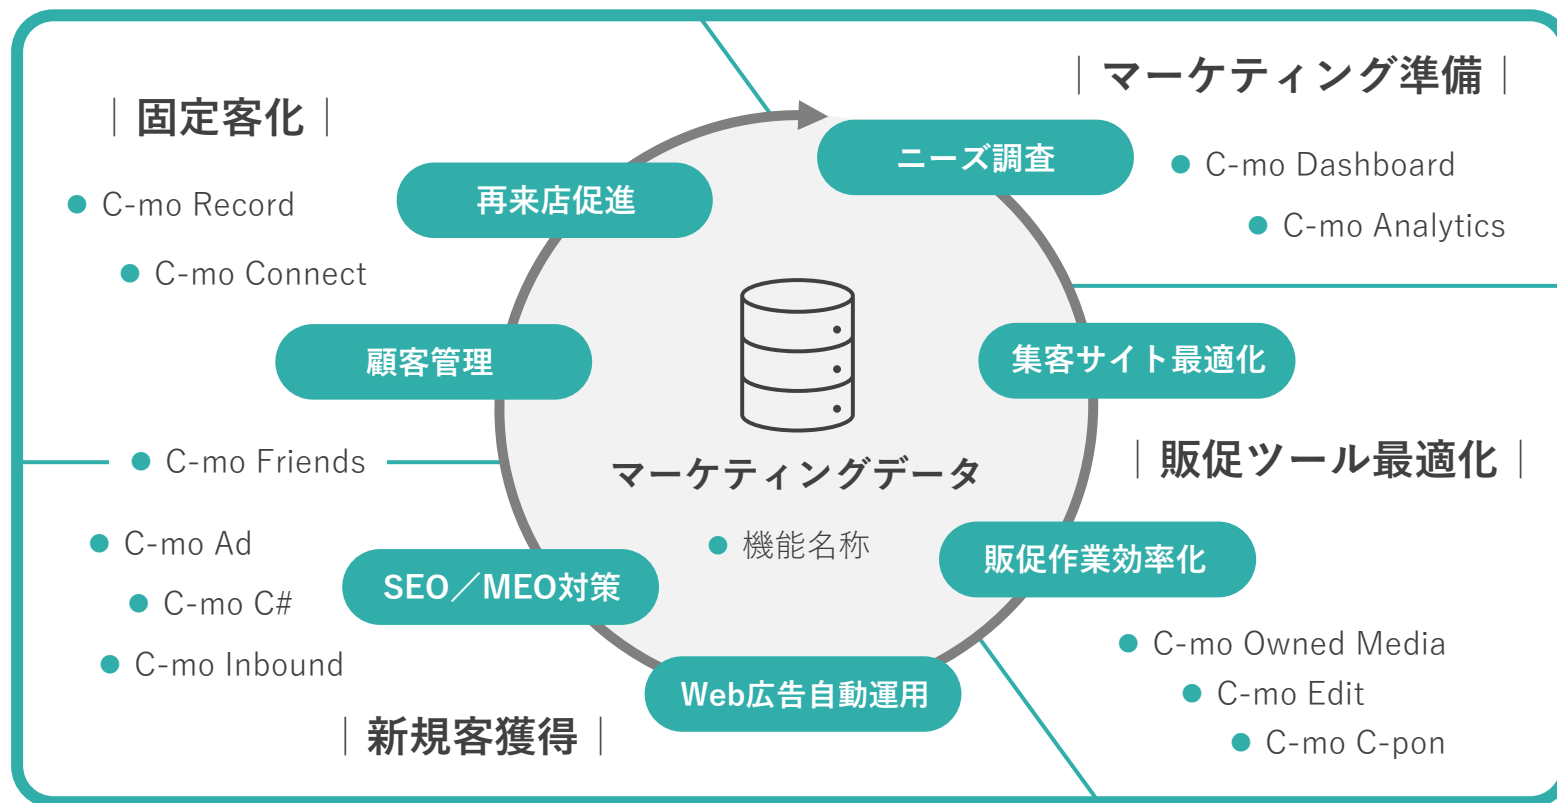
｜固定客化｜

● C-mo Record

● C-mo Connect

再来店促進

顧客管理

｜マーケティング準備｜

ニーズ調査

● C-mo Dashboard

● C-mo Analytics

集客サイト最適化

｜販促ツール最適化｜

販促作業効率化

● C-mo Owned Media

● C-mo Edit

● C-mo C-pon

マーケティングデータ

● 機能名称

● C-mo Friends

● C-mo Ad

● C-mo C#

● C-mo Inbound

SEO／MEO対策

Web広告自動運用

｜新規客獲得｜